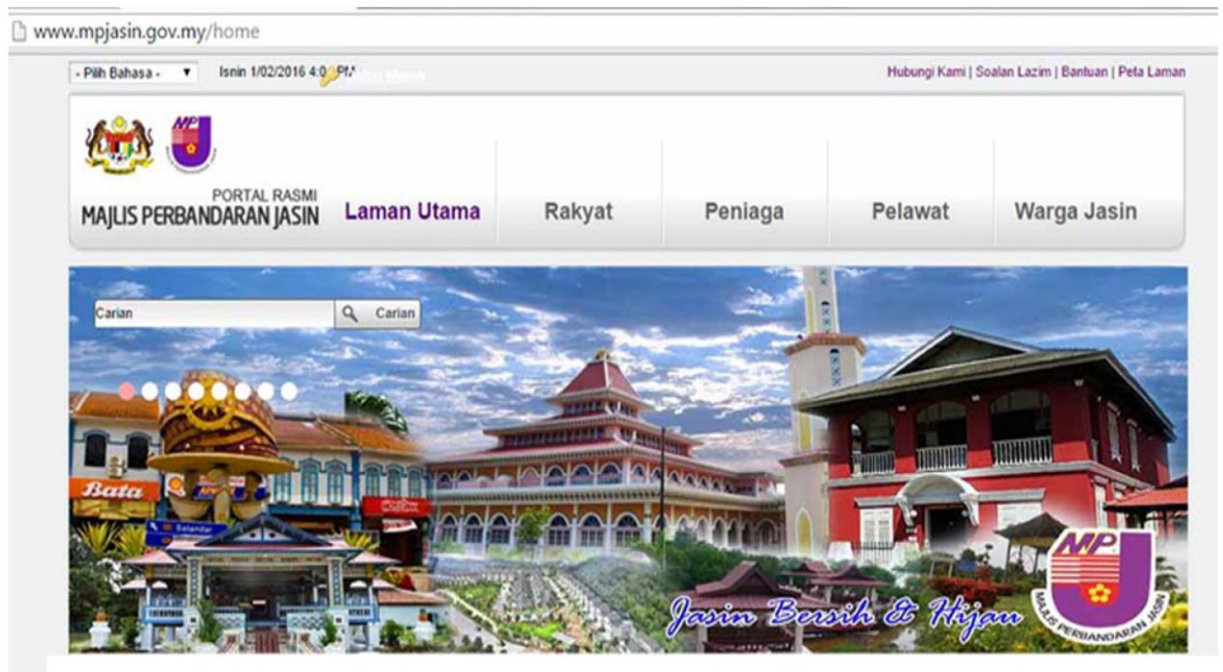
www.mpjasin.gov.my/home

- Pilih Bahasa - ▼ Isnin 1/02/2016 4:0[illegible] PM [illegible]

Hubungi Kami | Soalan Lazim | Bantuan | Peta Laman

MPJ

PORTAL RASMI
MAJLIS PERBANDARAN JASIN

Laman Utama
Rakyat
Peniaga
Pelawat
Warga Jasin

Carian
Carian

Bata
Selandar

Jasin Bersih & Hijau

MPJ
MAJLIS PERBANDARAN JASIN